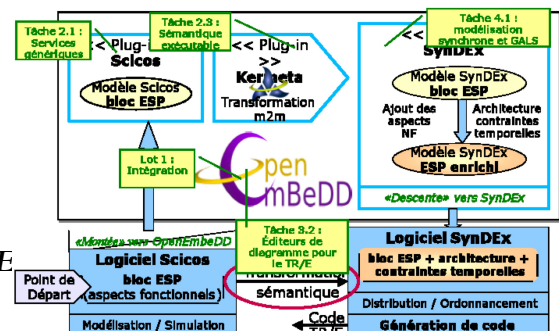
Tâche 2.1 : Services génériques

<< Plug-in Scicos

Modèle Scicos bloc ESP

Tâche 2.3 : Sémantique exécutable

<< Plug-in >>

Kermeta

Transformation m2m

Tâche 4.1 : modélisation synchrone et GALS

<< SynDEx

Modèle SynDEx bloc ESP

Ajout des aspects NF

Architecture contraintes temporelles

Modèle SynDEx ESP enrichi

Lot 1 : Intégration

OpenEmBeDD

«Descente» vers SynDEx

«Montée» vers OpenEmbeDD

Tâche 3.2 : Éditeurs de diagramme pour la TR/E

E

Logiciel Scicos

Point de Départ

bloc ESP (aspects fonctionnels)

Transformation sémantique

Modélisation / Simulation

Logiciel SynDEx

bloc ESP + architecture + contraintes temporelles

Distribution / Ordonnancement

Code TR/E

Génération de code